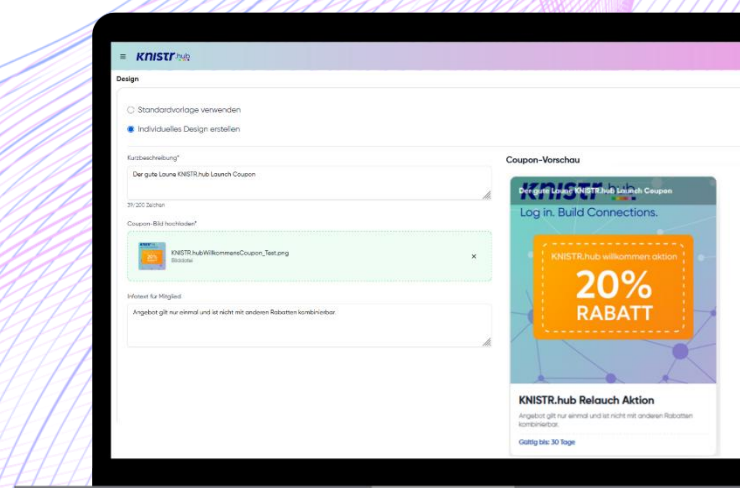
≡ KNISTR hub

Design

Standardvorlage verwenden

Individuelles Design erstellen

Kurzbeschreibung*

Der gute Laune KNISTR.hub Launch Coupon

39/200 Zeichen

Coupon-Bild hochladen*

KNISTR.hubWillkommensCoupon_Test.png
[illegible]

×

Infotext für Mitglied

Angebot gilt nur einmal und ist nicht mit anderen Rabatten kombinierbar.

Coupon-Vorschau

Der gute Laune KNISTR.hub Launch Coupon

KNISTR hub

Log in. Build Connections.

KNISTR.hub willkommen aktion

20%
RABATT

KNISTR.hub Relauch Aktion

Angebot gilt nur einmal und ist nicht mit anderen Rabatten kombinierbar.

Gültig bis: 30 Tage